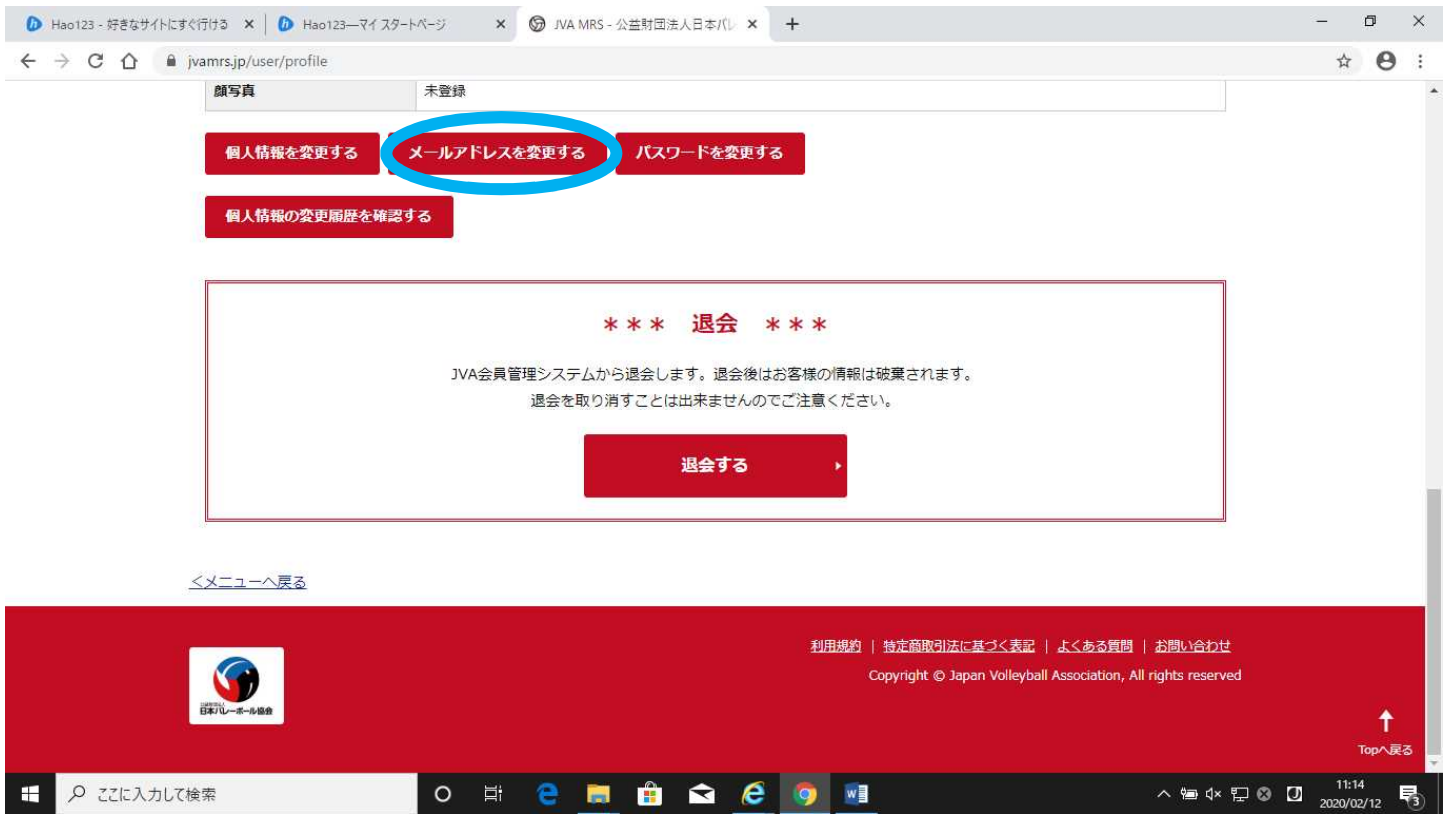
Hao123 - 好きなサイトにすぐ行ける ×
Hao123—マイ スタートページ ×
JVA MRS - 公益財団法人日本バレ ×
+

jvamrs.jp/user/profile

| 顔写真 | 未登録 |
|---|---|

個人情報を変更する
メールアドレスを変更する
パスワードを変更する
個人情報の変更履歴を確認する

＊＊＊ 退会 ＊＊＊

JVA会員管理システムから退会します。退会後はお客様の情報は破棄されます。
退会を取り消すことは出来ませんのでご注意ください。

退会する

<メニューへ戻る

日本バレーボール協会

利用規約 | 特定商取引法に基づく表記 | よくある質問 | お問い合わせ
Copyright © Japan Volleyball Association, All rights reserved

Topへ戻る

ここに入力して検索
11:14
2020/02/12
3